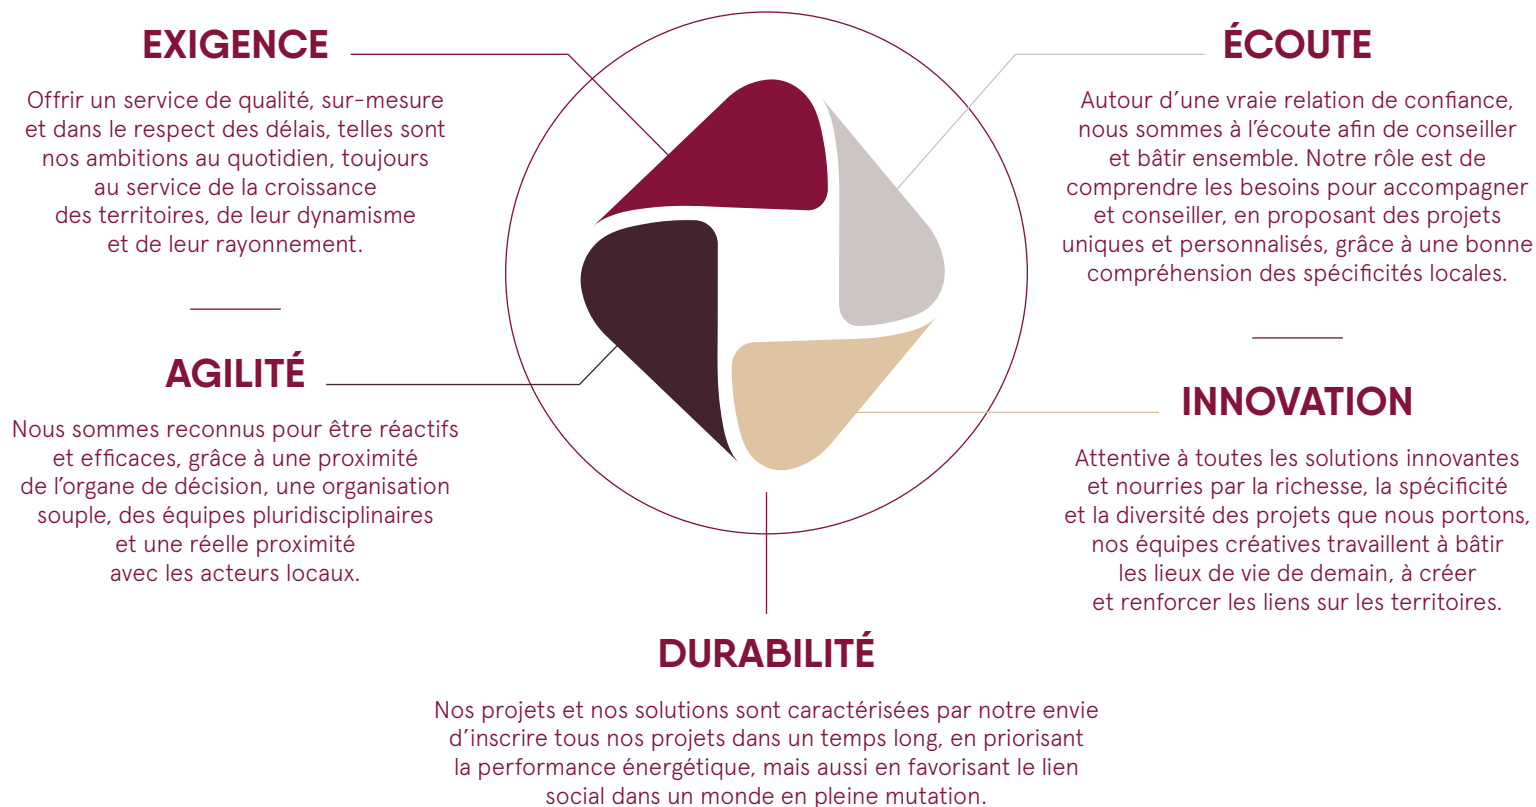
EXIGENCE

Offrir un service de qualité, sur-mesure et dans le respect des délais, telles sont nos ambitions au quotidien, toujours au service de la croissance des territoires, de leur dynamisme et de leur rayonnement.

AGILITÉ

Nous sommes reconnus pour être réactifs et efficaces, grâce à une proximité de l'organe de décision, une organisation souple, des équipes pluridisciplinaires et une réelle proximité avec les acteurs locaux.

ÉCOUTE

Autour d'une vraie relation de confiance, nous sommes à l'écoute afin de conseiller et bâtir ensemble. Notre rôle est de comprendre les besoins pour accompagner et conseiller, en proposant des projets uniques et personnalisés, grâce à une bonne compréhension des spécificités locales.

INNOVATION

Attentive à toutes les solutions innovantes et nourries par la richesse, la spécificité et la diversité des projets que nous portons, nos équipes créatives travaillent à bâtir les lieux de vie de demain, à créer et renforcer les liens sur les territoires.

DURABILITÉ

Nos projets et nos solutions sont caractérisées par notre envie d'inscrire tous nos projets dans un temps long, en priorisant la performance énergétique, mais aussi en favorisant le lien social dans un monde en pleine mutation.